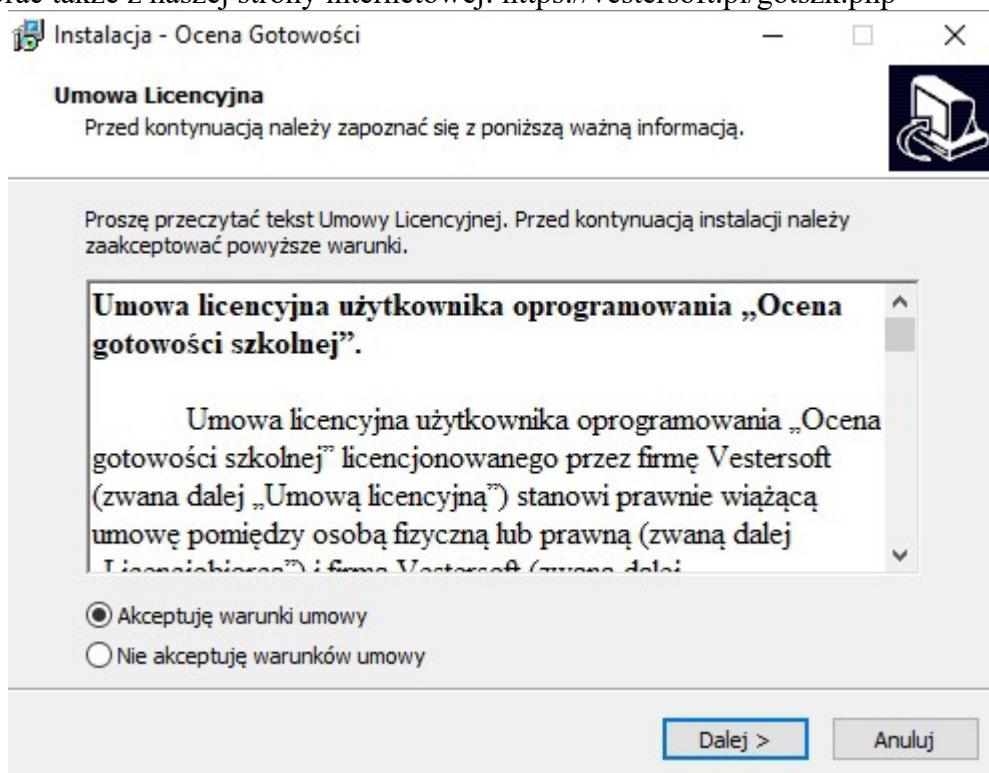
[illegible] także z naszej strony internetowej: https://vestersoft.pl/gotszk.php

Instalacja - Ocena Gotowości

Umowa Licencyjna
Przed kontynuacją należy zapoznać się z poniższą ważną informacją.

Proszę przeczytać tekst Umowy Licencyjnej. Przed kontynuacją instalacji należy zaakceptować powyższe warunki.

Umowa licencyjna użytkownika oprogramowania „Ocena gotowości szkolnej".

Umowa licencyjna użytkownika oprogramowania „Ocena gotowości szkolnej" licencjonowanego przez firmę Vestersoft (zwana dalej „Umową licencyjną") stanowi prawnie wiążącą umowę pomiędzy osobą fizyczną lub prawną (zwaną dalej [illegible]

Akceptuję warunki umowy
Nie akceptuję warunków umowy

Dalej >
Anuluj